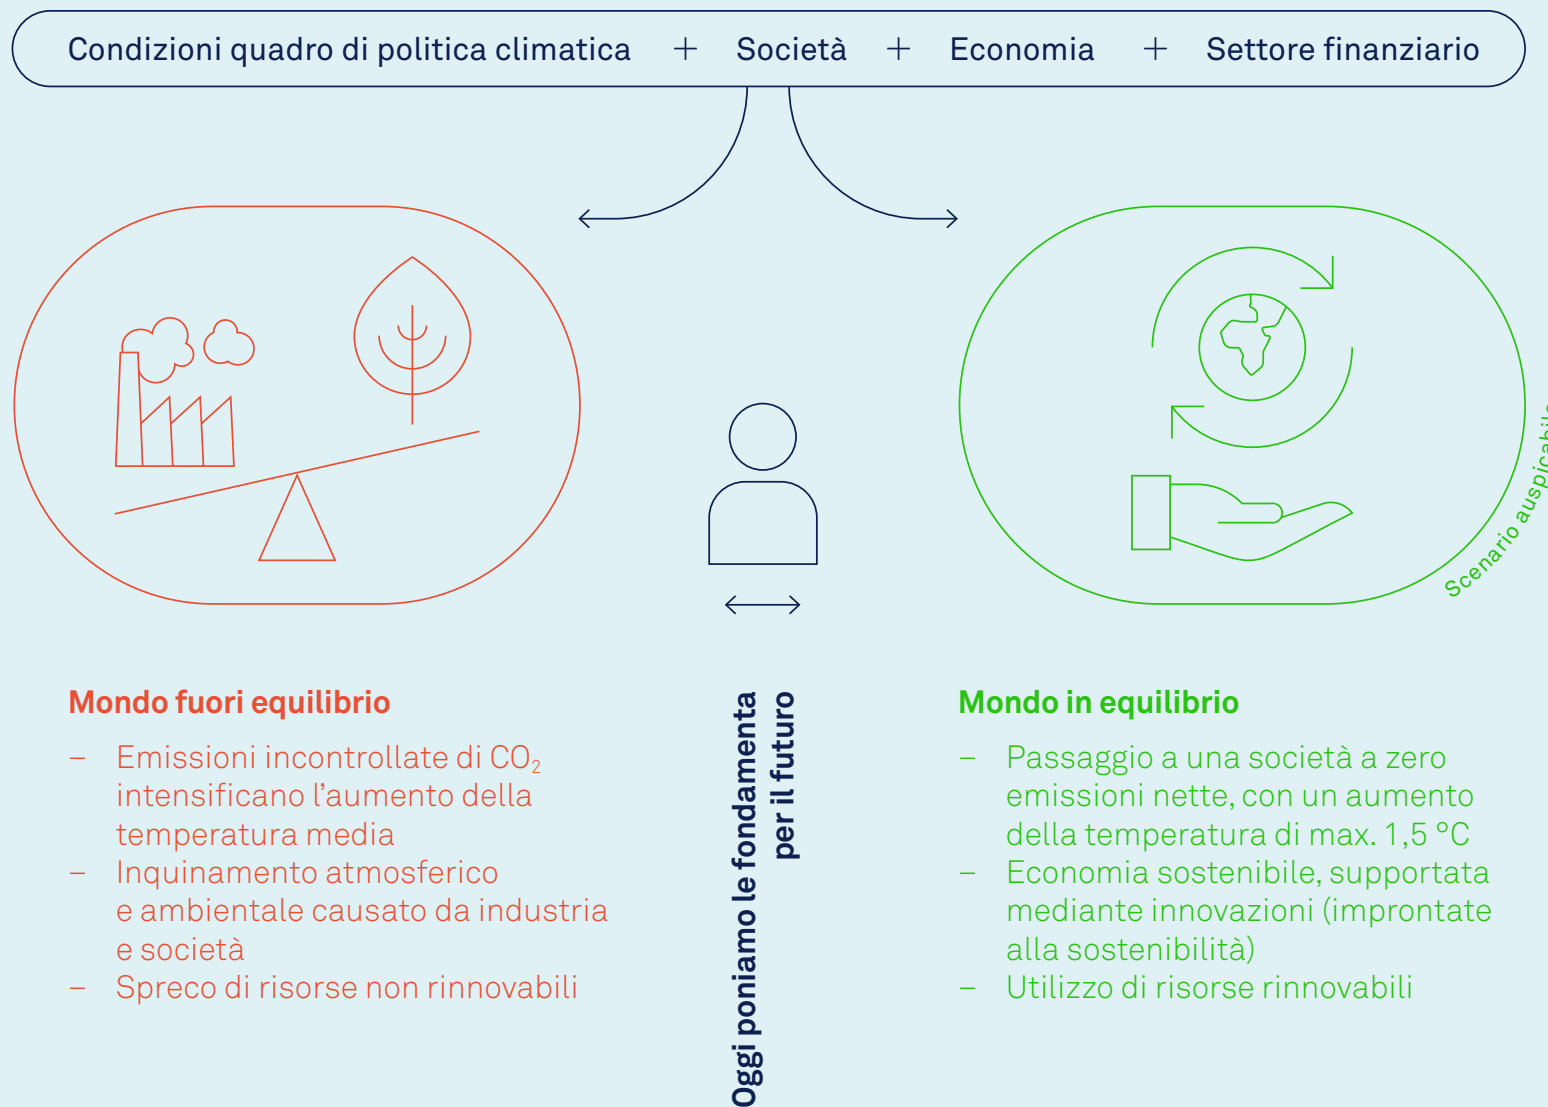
Condizioni quadro di politica climatica + Società + Economia + Settore finanziario

Scenario auspicabile

Mondo fuori equilibrio

– Emissioni incontrollate di $CO_2$ intensificano l'aumento della temperatura media
– Inquinamento atmosferico e ambientale causato da industria e società
– Spreco di risorse non rinnovabili

Oggi poniamo le fondamenta per il futuro

Mondo in equilibrio

– Passaggio a una società a zero emissioni nette, con un aumento della temperatura di max. 1,5 °C
– Economia sostenibile, supportata mediante innovazioni (improntate alla sostenibilità)
– Utilizzo di risorse rinnovabili